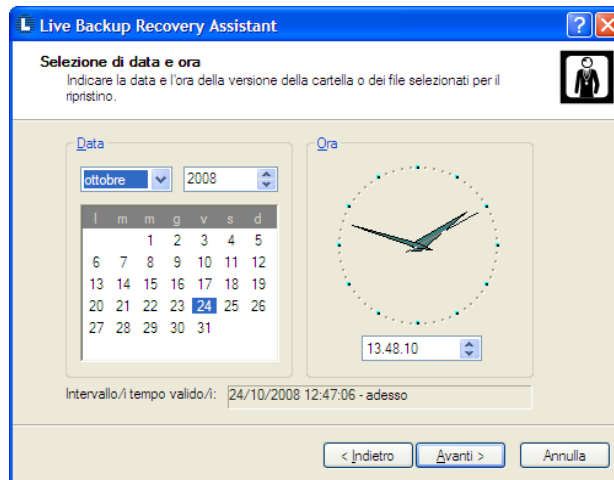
Live Backup Recovery Assistant

Selezione di data e ora
Indicare la data e l'ora della versione della cartella o dei file selezionati per il ripristino.

Data
ottobre
2008

| l | m | m | g | v | s | d |
|---|---|---|---|---|---|---|
| | | 1 | 2 | 3 | 4 | 5 |
| 6 | 7 | 8 | 9 | 10 | 11 | 12 |
| 13 | 14 | 15 | 16 | 17 | 18 | 19 |
| 20 | 21 | 22 | 23 | 24 | 25 | 26 |
| 27 | 28 | 29 | 30 | 31 | | |

Ora
13.48.10

Intervallo/i tempo valido/i: 24/10/2008 12:47:06 - adesso

< Indietro
Avanti >
Annulla